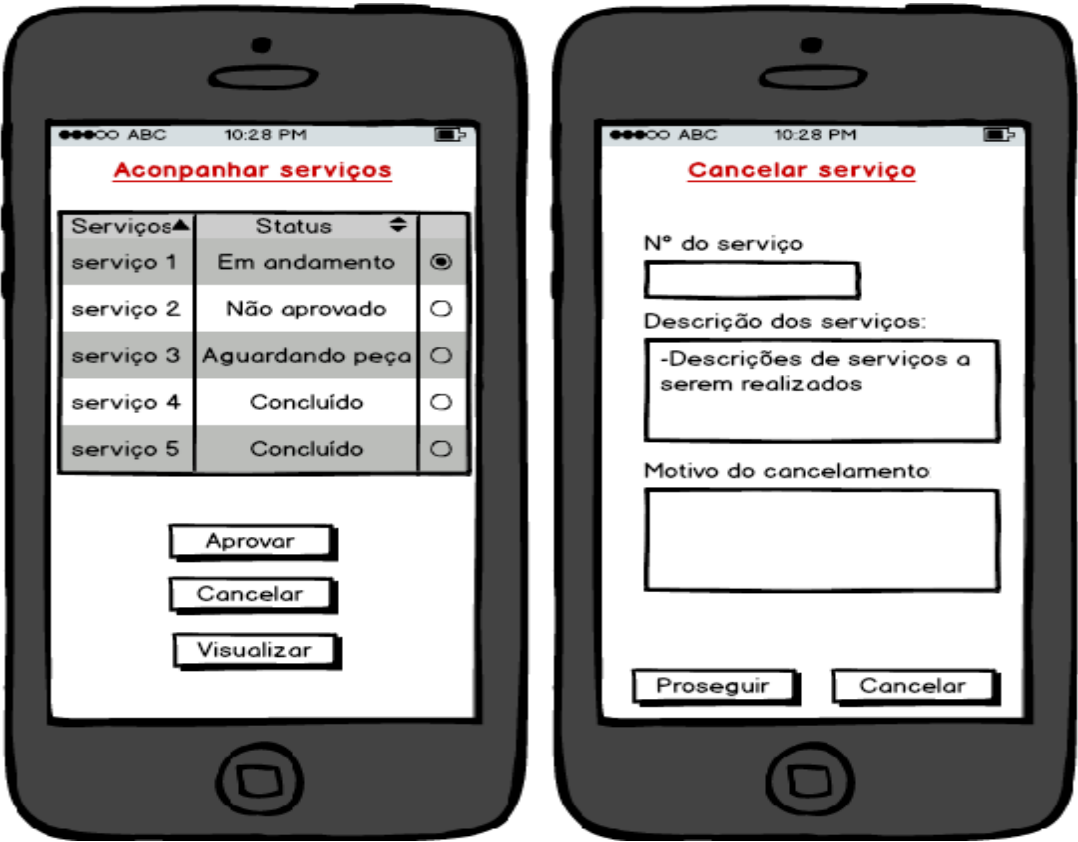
●●●○○ ABC 10:28 PM

Aconpanhar serviços

| Serviços ▲ | Status ⬍ | |
|---|---|---|
| serviço 1 | Em andamento | ◉ |
| serviço 2 | Não aprovado | ○ |
| serviço 3 | Aguardando peça | ○ |
| serviço 4 | Concluído | ○ |
| serviço 5 | Concluído | ○ |

Aprovar

Cancelar

Visualizar

●●●○○ ABC 10:28 PM

Cancelar serviço

Nº do serviço

Descrição dos serviços:

-Descrições de serviços a serem realizados

Motivo do cancelamento

Proseguir

Cancelar